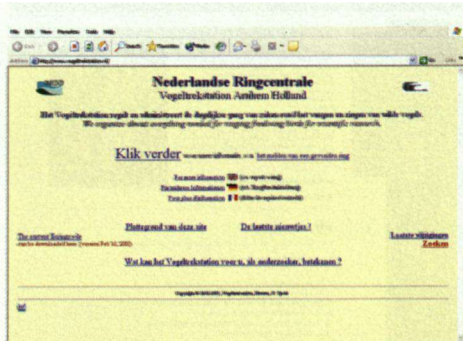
Nederlandse Ringcentrale
Vogeltrekstation Arnhem Holland

Het Vogeltrekstation regelt en administreert de dagelijkse gang van zaken rond het vangen en ringen van wilde vogels.
We organise almost everything needed for ringing freeliving birds for scientific research.

Klik verder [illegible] het melden van een gevonden ring

For more information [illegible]
Für weitere Informationen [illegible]
Pour plus d'information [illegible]

Plattegrond van deze site
De laatste nieuwtjes !
Laatste wijzigingen
Zoeken

Wat kan het Vogeltrekstation voor u, als onderzoeker, betekenen ?

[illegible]